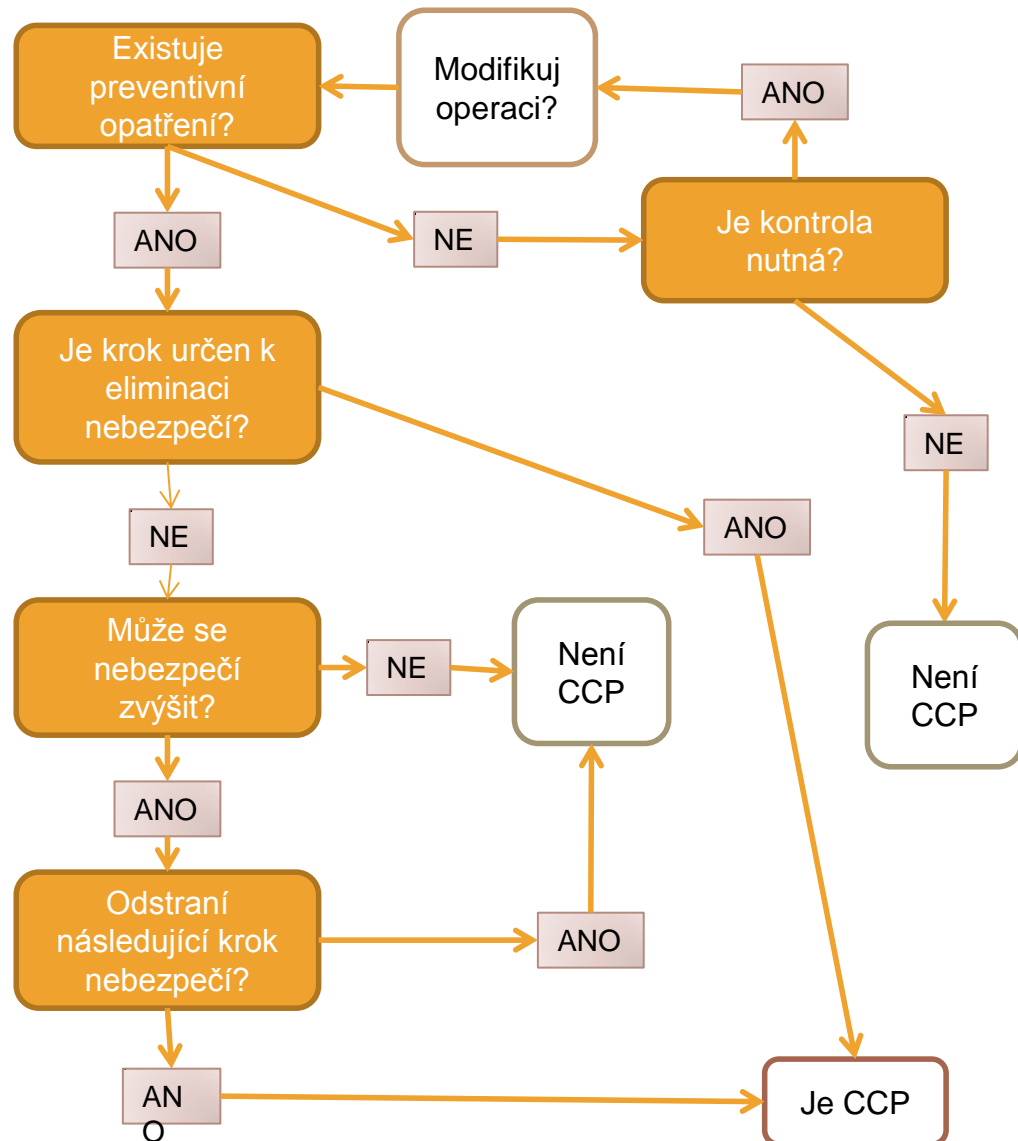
Existuje preventivní opatření?

Modifikuj operaci?

ANO

ANO

NE

Je kontrola nutná?

Je krok určen k eliminaci nebezpečí?

NE

NE

ANO

Může se nebezpečí zvýšit?

NE

Není CCP

Není CCP

ANO

Odstraní následující krok nebezpečí?

ANO

AN O

Je CCP